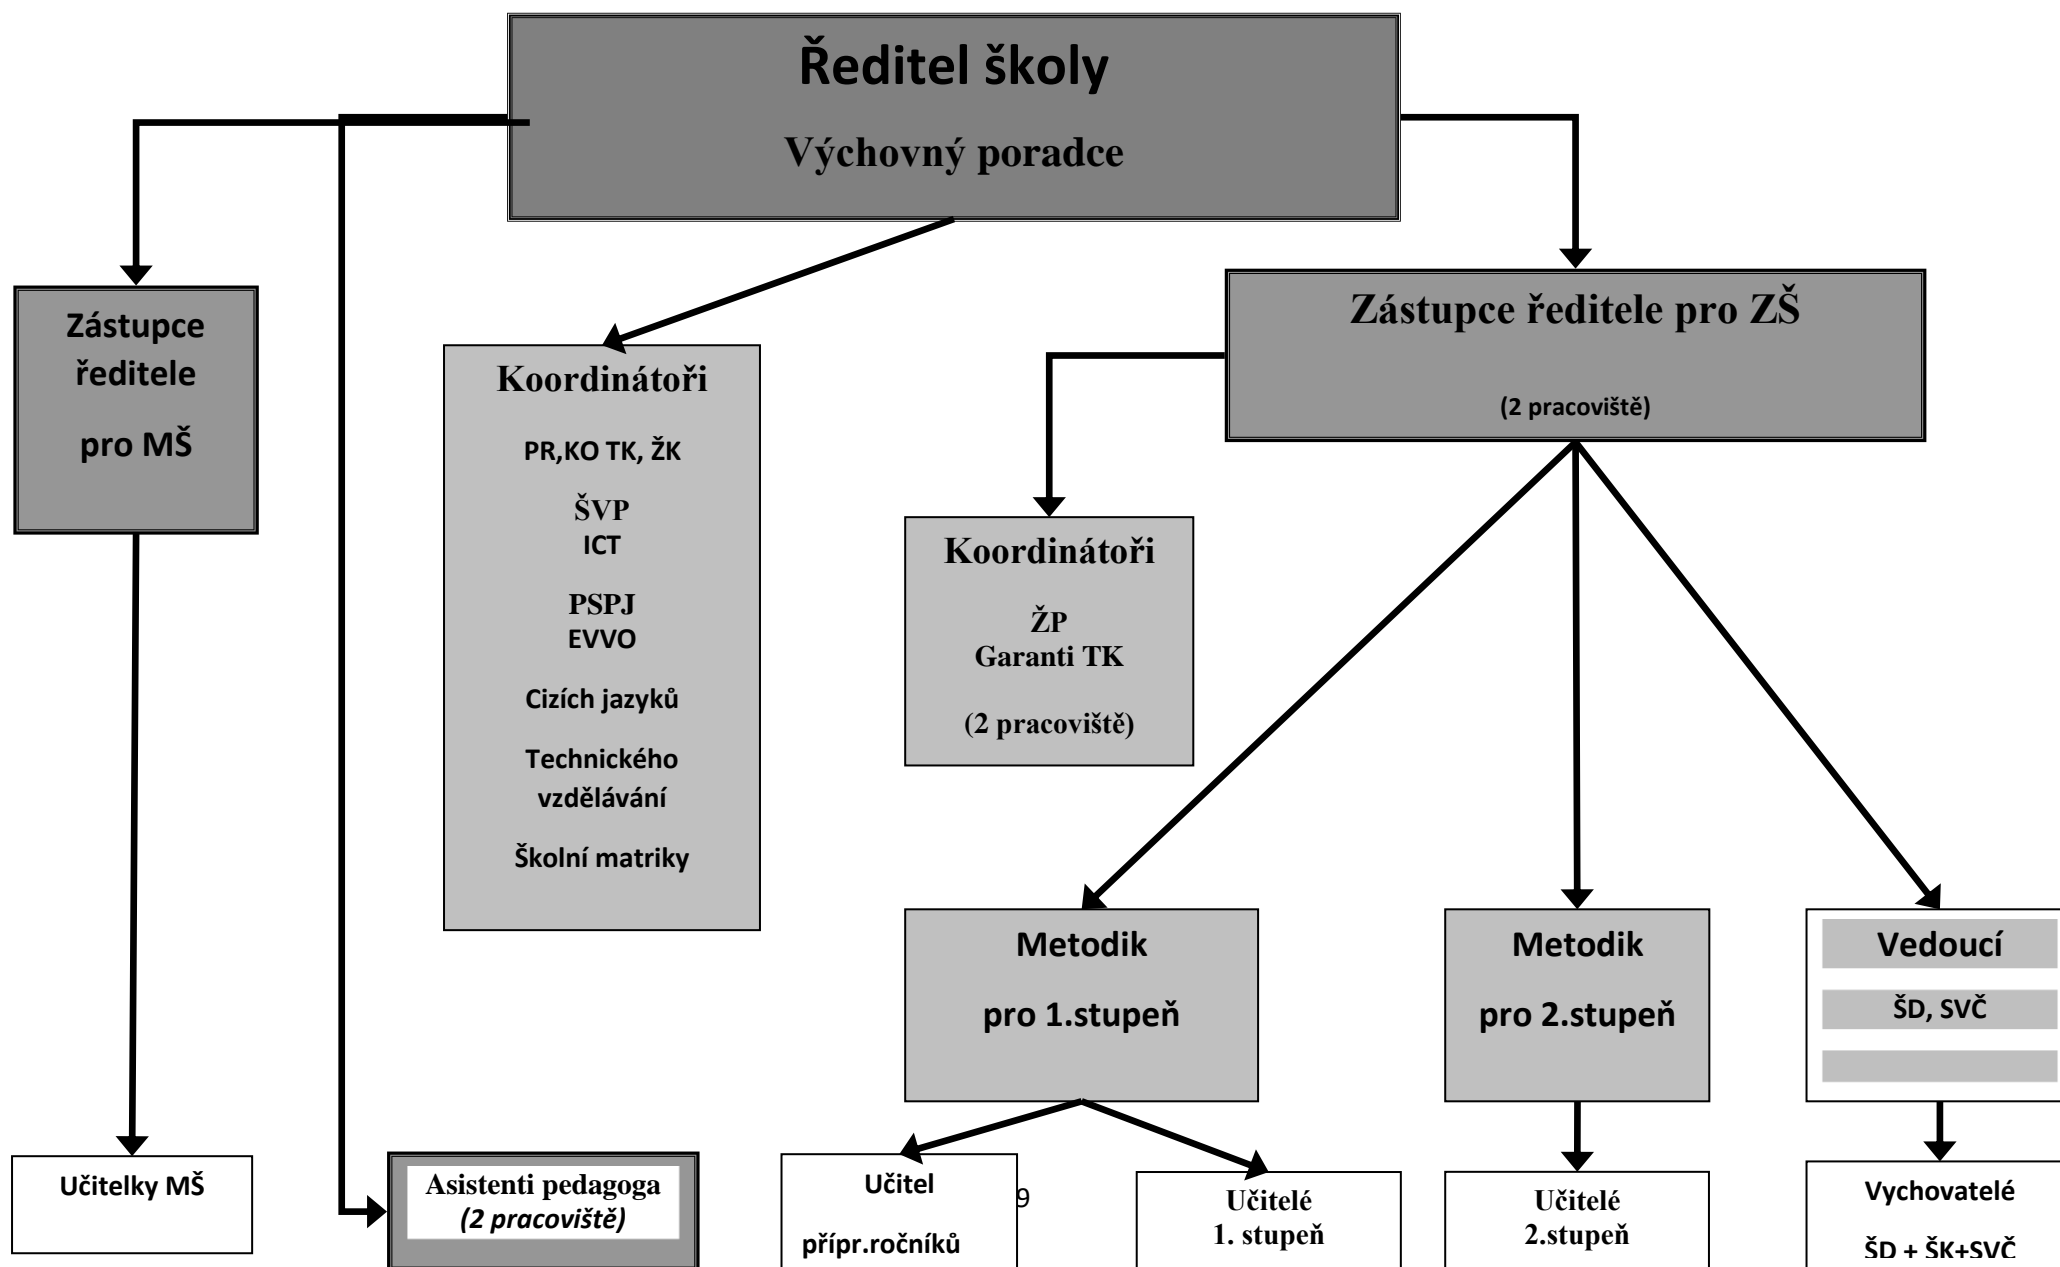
Ředitel školy

Výchovný poradce

Zástupce ředitele pro MŠ

Koordinátoři

PR,KO TK, ŽK

ŠVP
ICT

PSPJ
EVVO

Cizích jazyků

Technického vzdělávání

Školní matriky

Zástupce ředitele pro ZŠ

(2 pracoviště)

Koordinátoři

ŽP
Garanti TK

(2 pracoviště)

Metodik

pro 1.stupeň

Metodik

pro 2.stupeň

Vedoucí

ŠD, SVČ

Učitelky MŠ

Asistenti pedagoga
*(2 pracoviště)*

Učitel

přípr.ročníků

9

Učitelé
1. stupeň

Učitelé
2.stupeň

Vychovatelé

ŠD + ŠK+SVČ